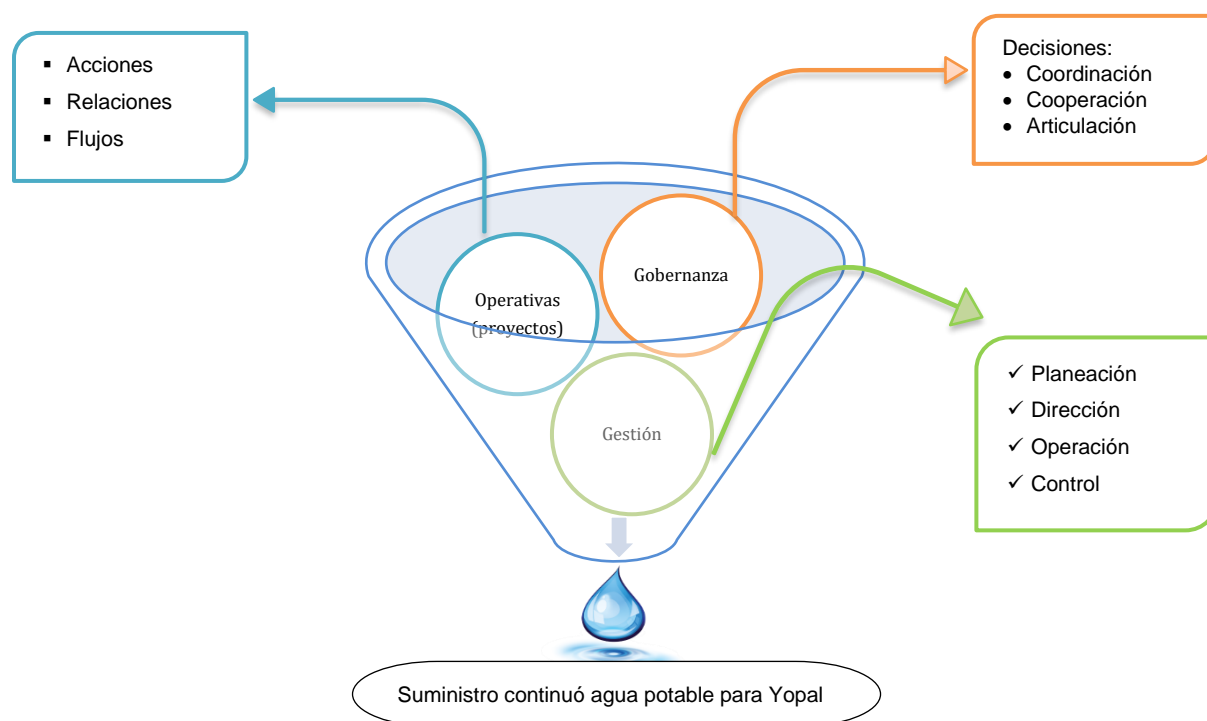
- Acciones
- Relaciones
- Flujos

Decisiones:
- Coordinación
- Cooperación
- Articulación

Operativas (proyectos)

Gobernanza

Gestión

✓ Planeación
✓ Dirección
✓ Operación
✓ Control

Suministro continuó agua potable para Yopal